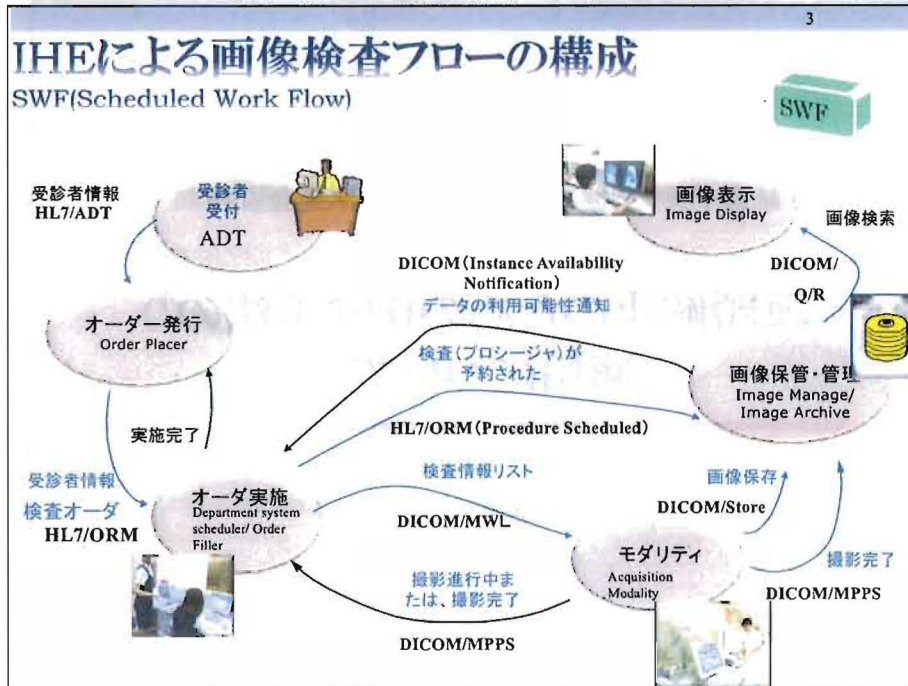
3

IHEによる画像検査フローの構成

SWF(Scheduled Work Flow)

SWF

受診者情報
HL7/ADT

受診者
受付
ADT

画像表示
Image Display

画像検索

DICOM (Instance Availability Notification)
データの利用可能性通知

DICOM/
Q/R

オーダー発行
Order Placer

検査(プロシージャ)が予約された

画像保管・管理
Image Manage/ Image Archive

実施完了

HL7/ORM (Procedure Scheduled)

受診者情報
検査オーダ
HL7/ORM

オーダ実施
Department system scheduler/ Order Filler

検査情報リスト

DICOM/MWL

画像保存
DICOM/Store

モダリティ
Acquisition Modality

撮影完了

撮影進行中または、撮影完了

DICOM/MPPS

DICOM/MPPS